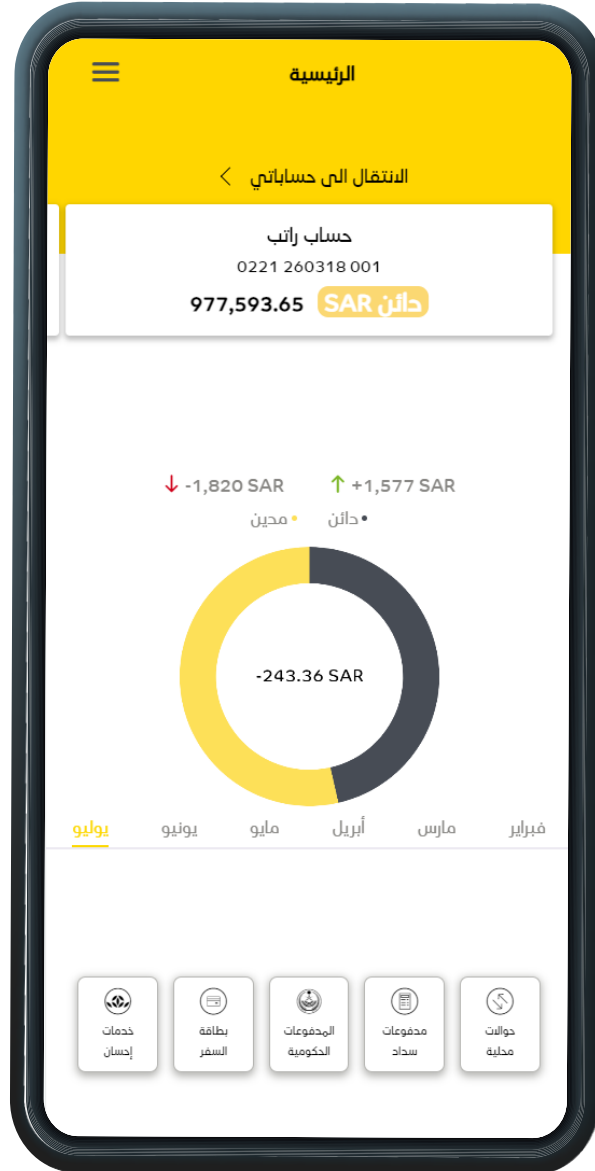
الرئيسية

الانتقال الى حساباتي >

حساب راتب
0221 260318 001
دائن SAR 977,593.65

↓ -1,820 SAR ↑ +1,577 SAR
مدين • دائن •

-243.36 SAR

فبراير مارس أبريل مايو يونيو يوليو

حوالات محلية
مدفوعات سداد
المدفوعات الحكومية
بطاقة السفر
خدمات إحسان